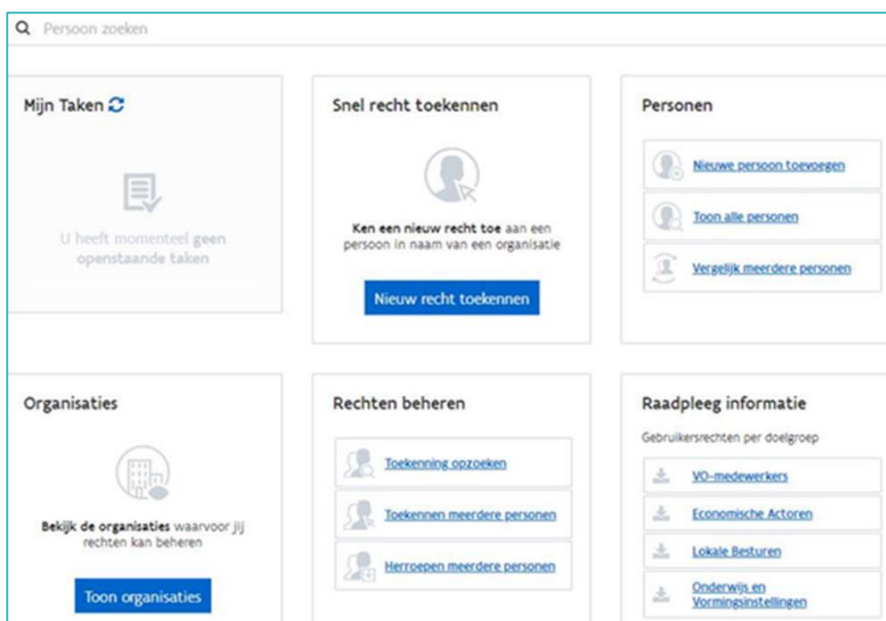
Persoon zoeken

Mijn Taken

U heeft momenteel geen openstaande taken

Snel recht toekennen

Ken een nieuw recht toe aan een persoon in naam van een organisatie

Nieuw recht toekennen

Personen

Nieuwe persoon toevoegen

Toon alle personen

Vergelijk meerdere personen

Organisaties

Bekijk de organisaties waarvoor jij rechten kan beheren

Toon organisaties

Rechten beheren

Toekenning opzoeken

Toekennen meerdere personen

Herroepen meerdere personen

Raadpleeg informatie

Gebruikersrechten per doelgroep

VO-medewerkers

Economische Actoren

Lokale Besturen

Onderwijs en Vormingsinstellingen